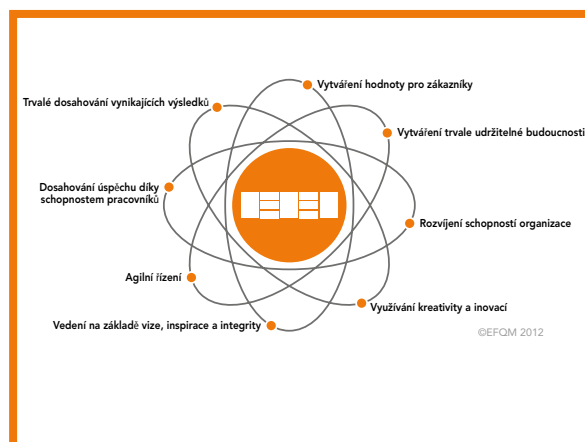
Vytváření hodnoty pro zákazníky

Trvalé dosahování vynikajících výsledků

Vytváření trvale udržitelné budoucnosti

Dosahování úspěchu díky schopnostem pracovníků

Rozvíjení schopností organizace

Agilní řízení

Využívání kreativity a inovací

Vedení na základě vize, inspirace a integrity

©EFQM 2012